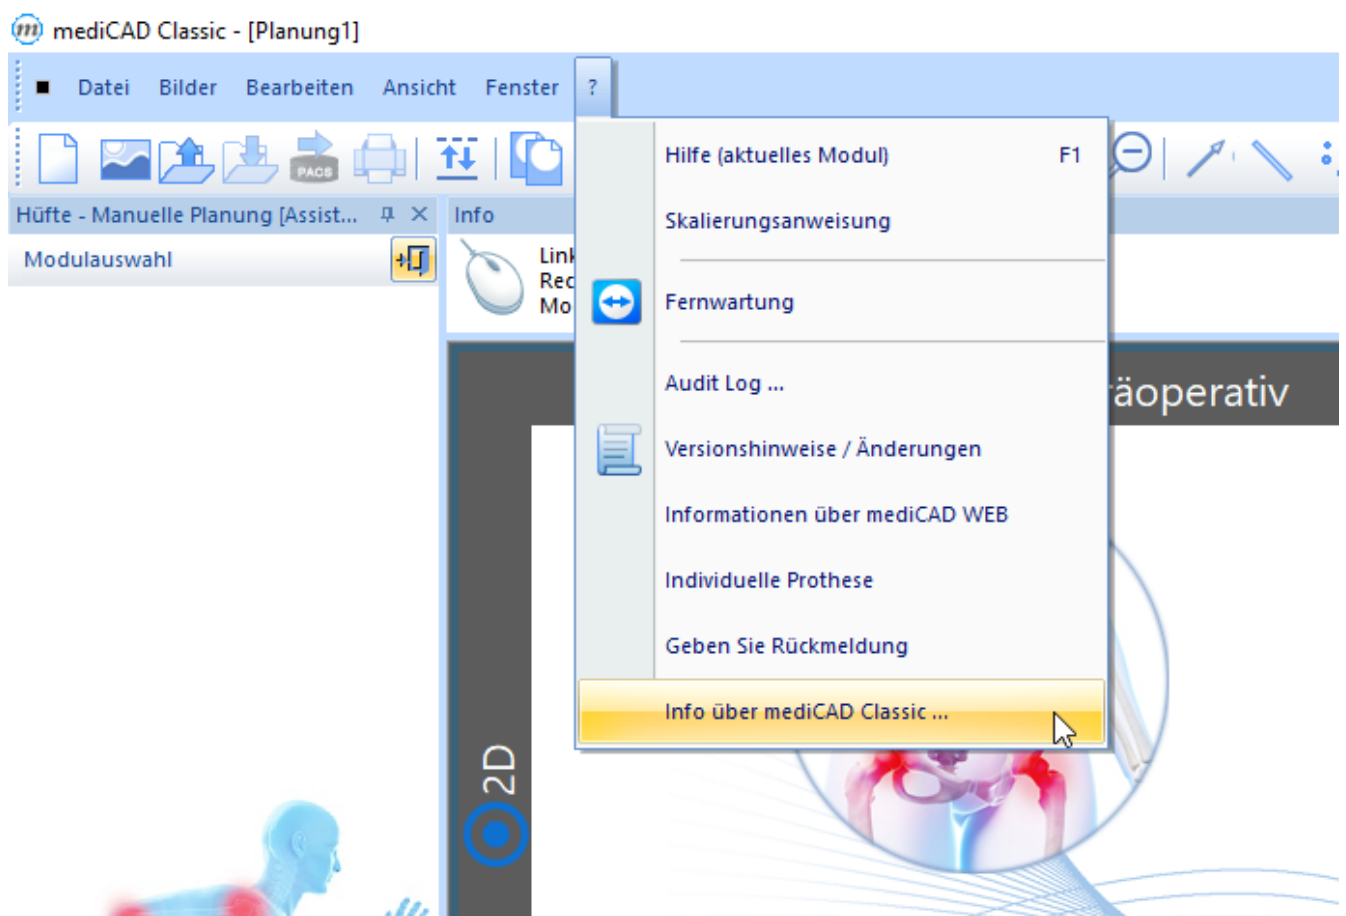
mediCAD Classic - [Planung1]

Datei Bilder Bearbeiten Ansicht Fenster ?

PACS

Hüfte - Manuelle Planung [Assist...

Modulauswahl

Info

Link
Rec
Mo

räoperativ

Hilfe (aktuelles Modul) F1
Skalierungsanweisung
Fernwartung
Audit Log ...
Versionshinweise / Änderungen
Informationen über mediCAD WEB
Individuelle Prothese
Geben Sie Rückmeldung
Info über mediCAD Classic ...

2D